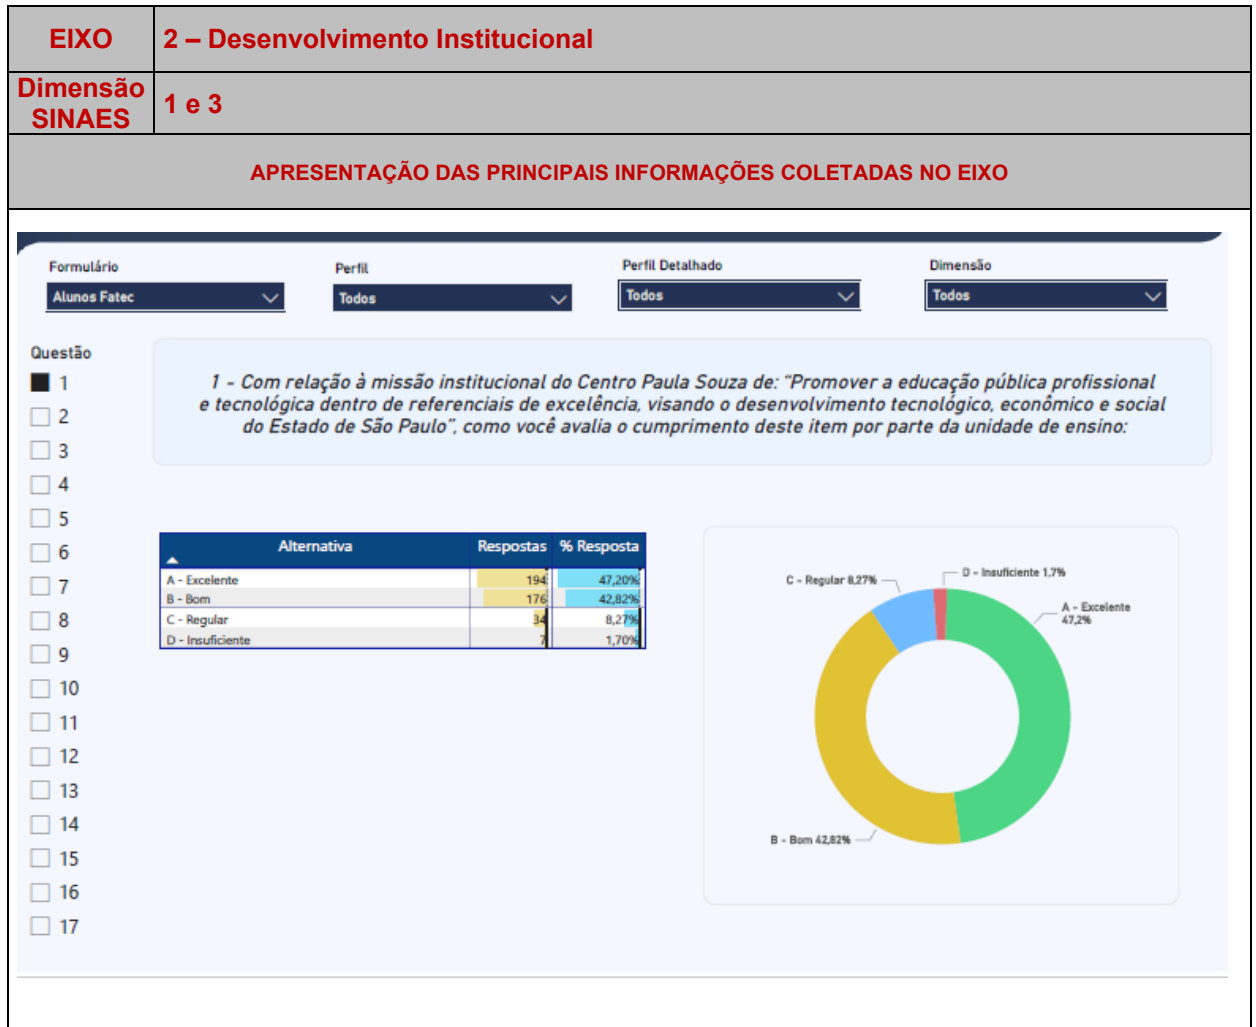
| EIXO | 2 – Desenvolvimento Institucional |
|---|---|
| Dimensão SINAES | 1 e 3 |

APRESENTAÇÃO DAS PRINCIPAIS INFORMAÇÕES COLETADAS NO EIXO

Formulário
Alunos Fatec

Perfil
Todos

Perfil Detalhado
Todos

Dimensão
Todos

Questão
1
2
3
4
5
6
7
8
9
10
11
12
13
14
15
16
17

1 - Com relação à missão institucional do Centro Paula Souza de: "Promover a educação pública profissional e tecnológica dentro de referenciais de excelência, visando o desenvolvimento tecnológico, econômico e social do Estado de São Paulo", como você avalia o cumprimento deste item por parte da unidade de ensino:

| Alternativa | Respostas | % Resposta |
|---|---|---|
| A - Excelente | 194 | 47,20% |
| B - Bom | 176 | 42,82% |
| C - Regular | 34 | 8,27% |
| D - Insuficiente | 7 | 1,70% |

C - Regular 8,27%
D - Insuficiente 1,7%
A - Excelente 47,2%
B - Bom 42,82%